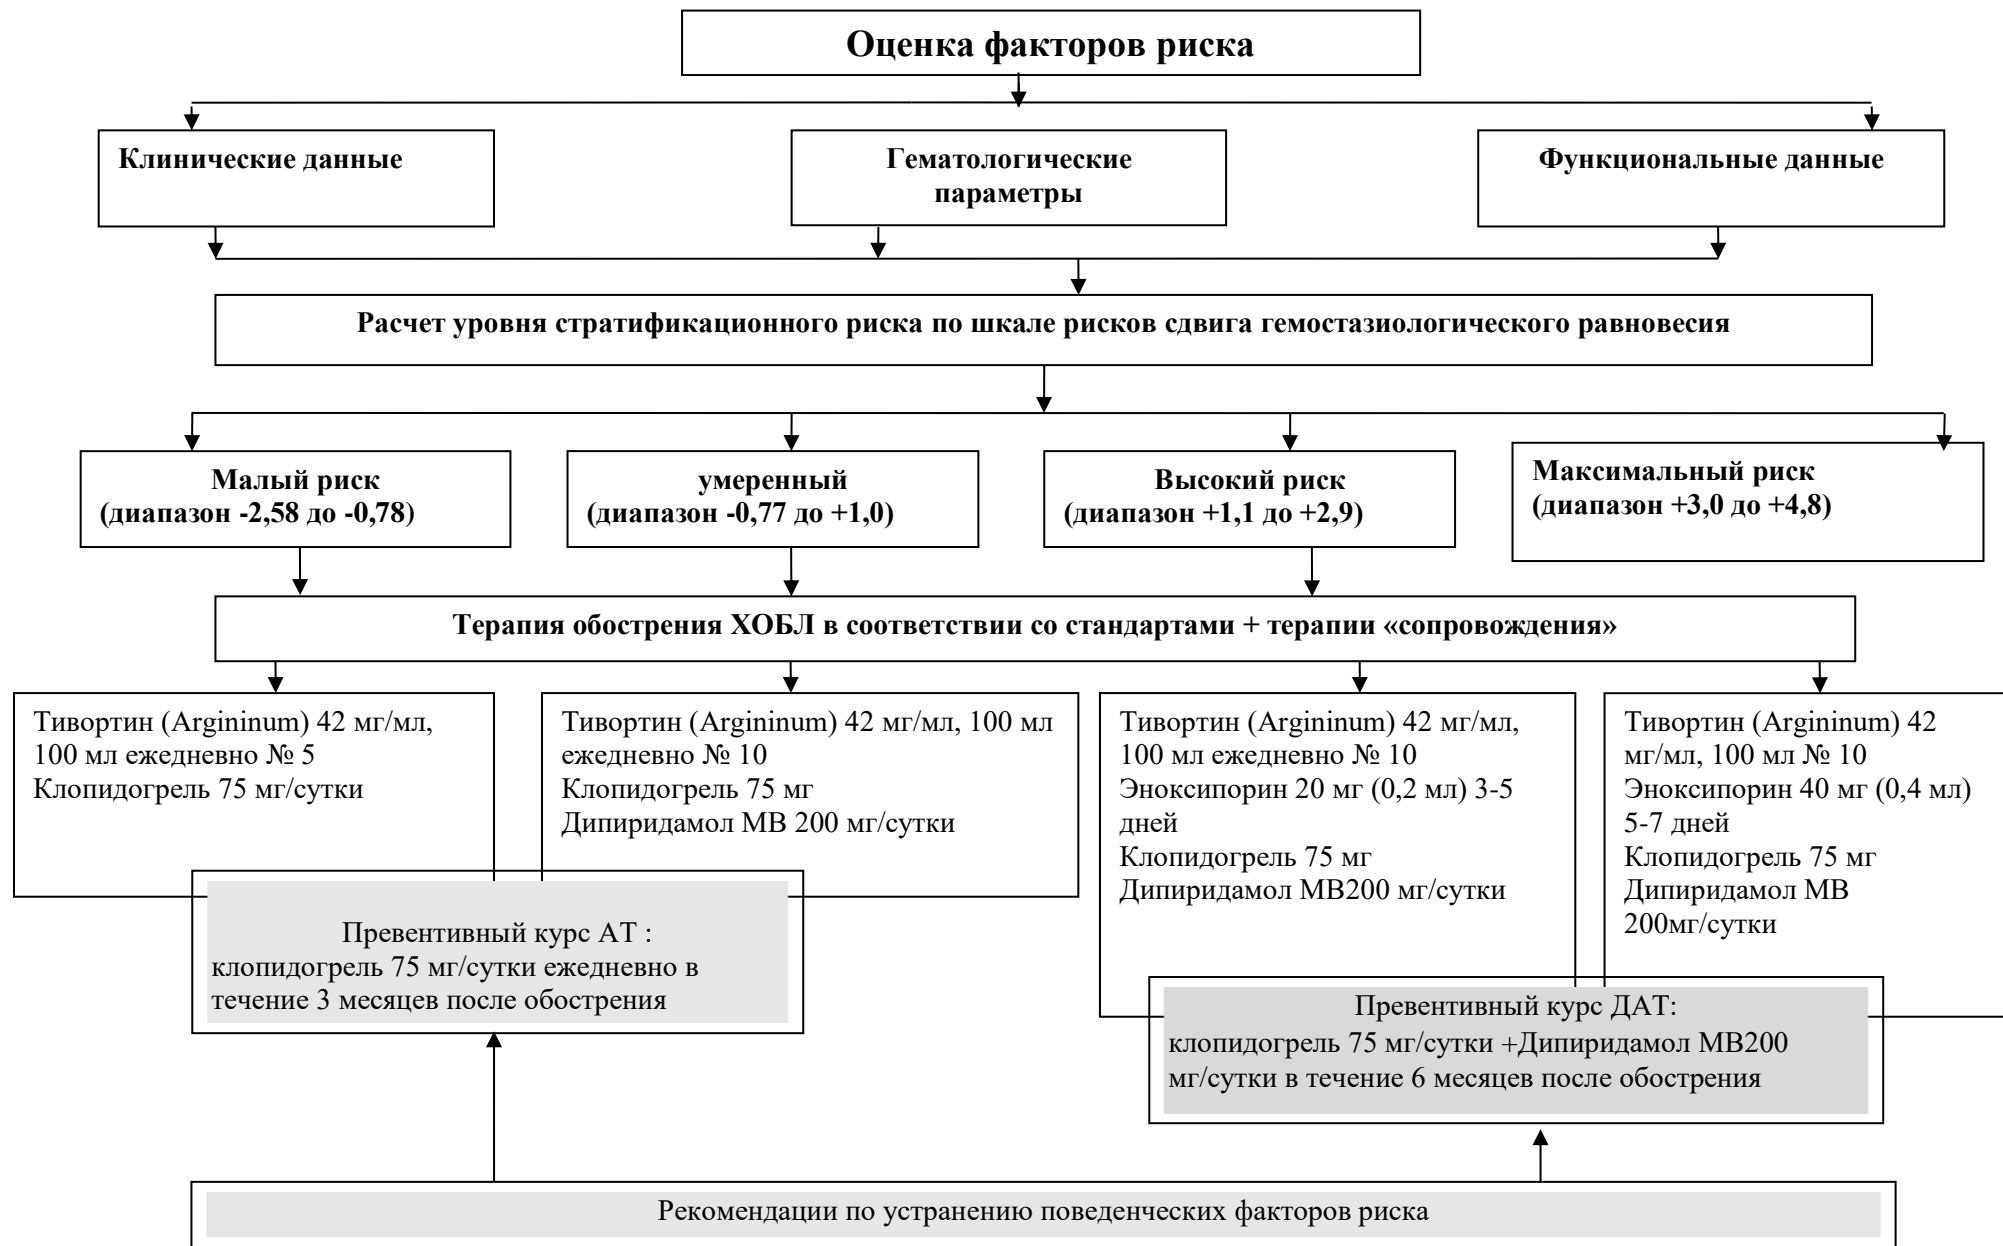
Оценка факторов риска

Клинические данные

Гематологические параметры

Функциональные данные

Расчет уровня стратификационного риска по шкале рисков сдвига гемостазиологического равновесия

Малый риск (диапазон -2,58 до -0,78)

умеренный (диапазон -0,77 до +1,0)

Высокий риск (диапазон +1,1 до +2,9)

Максимальный риск (диапазон +3,0 до +4,8)

Терапия обострения ХОБЛ в соответствии со стандартами + терапии «сопровождения»

Тивортин (Argininum) 42 мг/мл, 100 мл ежедневно № 5
Клопидогрель 75 мг/сутки

Тивортин (Argininum) 42 мг/мл, 100 мл ежедневно № 10
Клопидогрель 75 мг
Дипиридамол МВ 200 мг/сутки

Тивортин (Argininum) 42 мг/мл, 100 мл ежедневно № 10
Эноксипорин 20 мг (0,2 мл) 3-5 дней
Клопидогрель 75 мг
Дипиридамол МВ200 мг/сутки

Тивортин (Argininum) 42 мг/мл, 100 мл № 10
Эноксипорин 40 мг (0,4 мл) 5-7 дней
Клопидогрель 75 мг
Дипиридамол МВ 200мг/сутки

Превентивный курс АТ :
клопидогрель 75 мг/сутки ежедневно в течение 3 месяцев после обострения

Превентивный курс ДАТ:
клопидогрель 75 мг/сутки +Дипиридамол МВ200 мг/сутки в течение 6 месяцев после обострения

Рекомендации по устранению поведенческих факторов риска